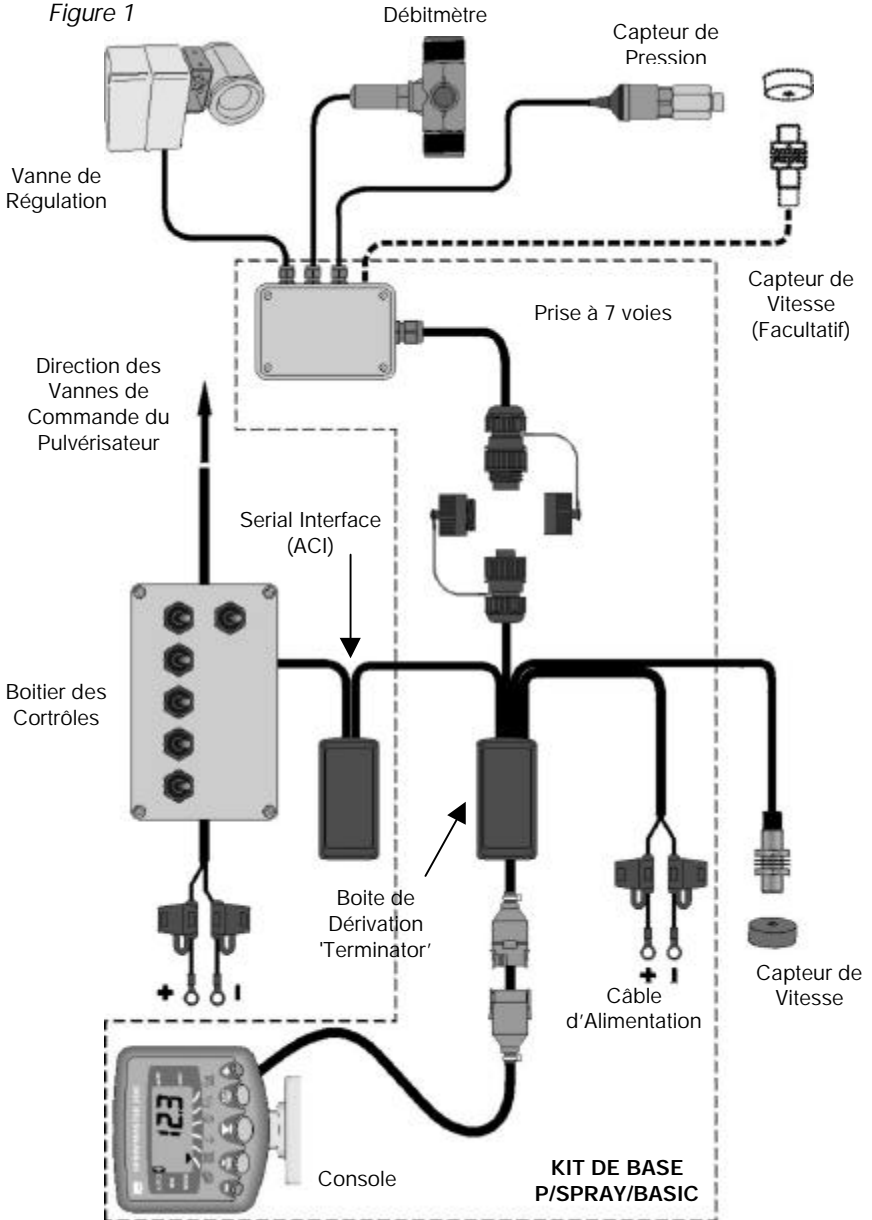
Figure 1

Débitmètre

Capteur de Pression

Vanne de Régulation

Capteur de Vitesse (Facultatif)

Prise à 7 voies

Direction des Vannes de Commande du Pulvérisateur

Serial Interface (ACI)

Boitier des Cortrôles

Boite de Dérivation 'Terminator'

+ -

+ -

Câble d'Alimentation

Capteur de Vitesse

12.3

Console

KIT DE BASE P/SPRAY/BASIC